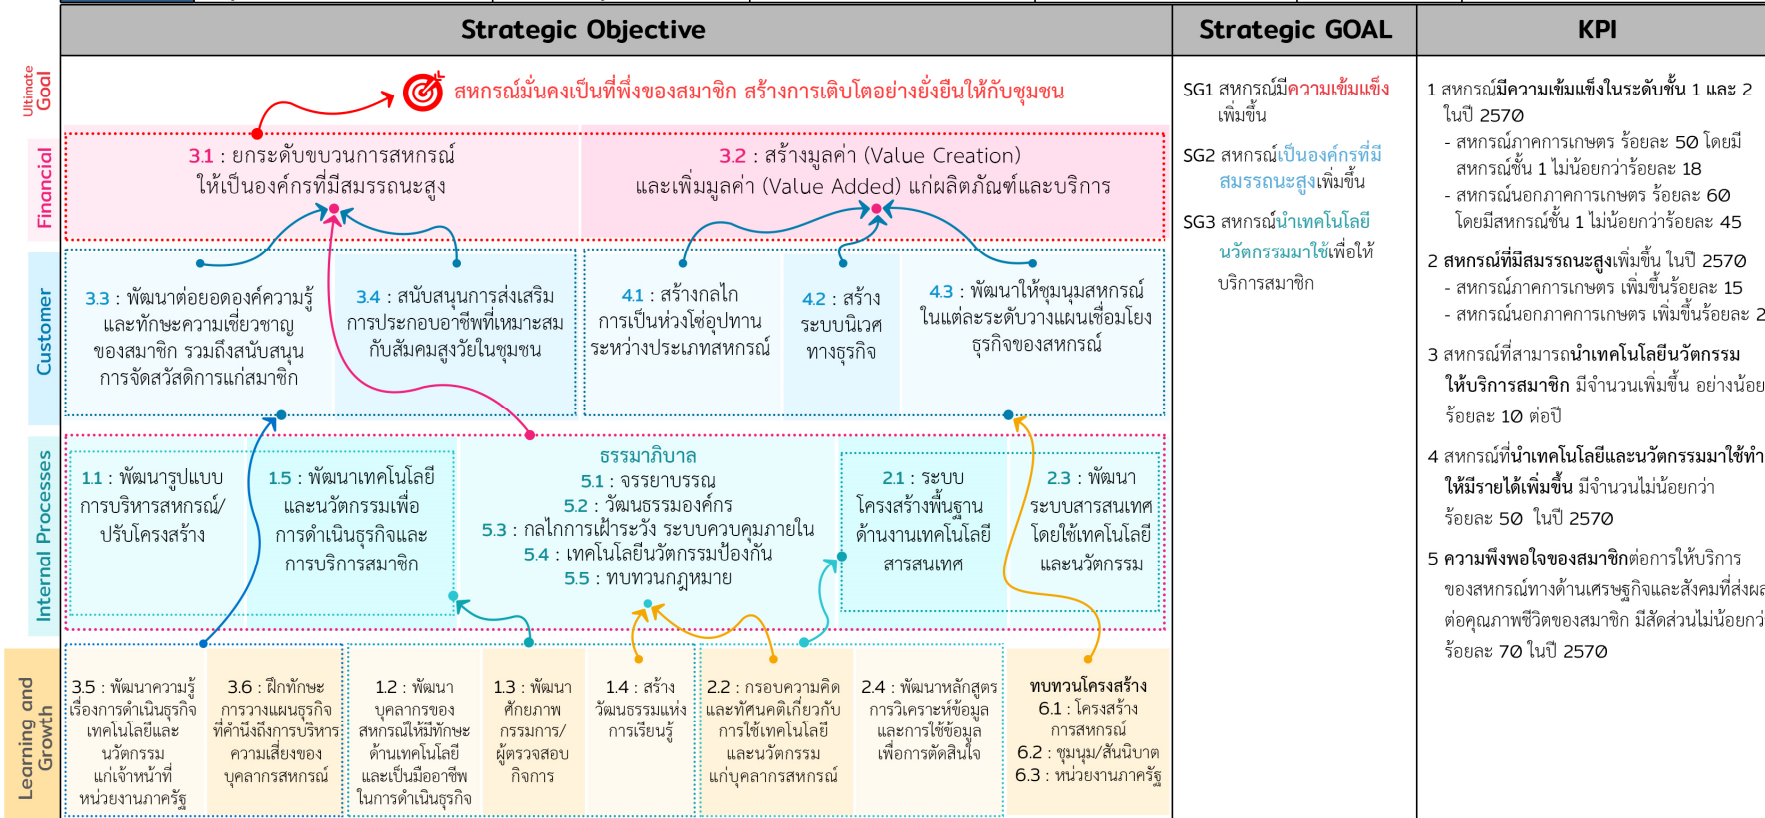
| Strategic Objective | Strategic GOAL | KPI |
|---|---|---|

Ultimate Goal

สหกรณ์มั่นคงเป็นที่พึ่งของสมาชิก สร้างการเติบโตอย่างยั่งยืนให้กับชุมชน

Financial

3.1 : ยกระดับขบวนการสหกรณ์ ให้เป็นองค์กรที่มีสมรรถนะสูง

3.2 : สร้างมูลค่า (Value Creation) และเพิ่มมูลค่า (Value Added) แก่ผลิตภัณฑ์และบริการ

Customer

3.3 : พัฒนาต่อยอดองค์ความรู้และทักษะความเชี่ยวชาญของสมาชิก รวมถึงสนับสนุนการจัดสวัสดิการแก่สมาชิก

3.4 : สนับสนุนการส่งเสริมการประกอบอาชีพที่เหมาะสมกับสังคมสูงวัยในชุมชน

4.1 : สร้างกลไกการเป็นห่วงโซ่อุปทานระหว่างประเภทสหกรณ์

4.2 : สร้างระบบนิเวศทางธุรกิจ

4.3 : พัฒนาให้ชุมนุมสหกรณ์ในแต่ละระดับวางแผนเชื่อมโยงธุรกิจของสหกรณ์

Internal Processes

1.1 : พัฒนารูปแบบการบริหารสหกรณ์/ปรับโครงสร้าง

1.5 : พัฒนาเทคโนโลยีและนวัตกรรมเพื่อการดำเนินธุรกิจและการบริการสมาชิก

ธรรมาภิบาล
5.1 : จรรยาบรรณ
5.2 : วัฒนธรรมองค์กร
5.3 : กลไกการเฝ้าระวัง ระบบควบคุมภายใน
5.4 : เทคโนโลยีนวัตกรรมป้องกัน
5.5 : ทบทวนกฎหมาย

2.1 : ระบบโครงสร้างพื้นฐานด้านงานเทคโนโลยีสารสนเทศ

2.3 : พัฒนาระบบสารสนเทศโดยใช้เทคโนโลยีและนวัตกรรม

Learning and Growth

3.5 : พัฒนาความรู้เรื่องการดำเนินธุรกิจเทคโนโลยีและนวัตกรรมแก่เจ้าหน้าที่หน่วยงานภาครัฐ

3.6 : ฝึกทักษะการวางแผนธุรกิจที่คำนึงถึงการบริหารความเสี่ยงของบุคลากรสหกรณ์

1.2 : พัฒนาบุคลากรของสหกรณ์ให้มีทักษะด้านเทคโนโลยีและเป็นมืออาชีพในการดำเนินธุรกิจ

1.3 : พัฒนาศักยภาพกรรมการ/ผู้ตรวจสอบกิจการ

1.4 : สร้างวัฒนธรรมแห่งการเรียนรู้

2.2 : กรอบความคิดและทัศนคติเกี่ยวกับการใช้เทคโนโลยีและนวัตกรรมแก่บุคลากรสหกรณ์

2.4 : พัฒนาหลักสูตรการวิเคราะห์ข้อมูลและการใช้ข้อมูลเพื่อการตัดสินใจ

ทบทวนโครงสร้าง
6.1 : โครงสร้างการสหกรณ์
6.2 : ชุมนุม/สันนิบาต
6.3 : หน่วยงานภาครัฐ

Strategic GOAL

SG1 สหกรณ์มีความเข้มแข็งเพิ่มขึ้น

SG2 สหกรณ์เป็นองค์กรที่มีสมรรถนะสูงเพิ่มขึ้น

SG3 สหกรณ์นำเทคโนโลยีนวัตกรรมมาใช้เพื่อให้บริการสมาชิก

KPI

1 สหกรณ์มีความเข้มแข็งในระดับชั้น 1 และ 2 ในปี 2570
- สหกรณ์ภาคการเกษตร ร้อยละ 50 โดยมีสหกรณ์ชั้น 1 ไม่น้อยกว่าร้อยละ 18
- สหกรณ์นอกภาคการเกษตร ร้อยละ 60 โดยมีสหกรณ์ชั้น 1 ไม่น้อยกว่าร้อยละ 45

2 สหกรณ์ที่มีสมรรถนะสูงเพิ่มขึ้น ในปี 2570
- สหกรณ์ภาคการเกษตร เพิ่มขึ้นร้อยละ 15
- สหกรณ์นอกภาคการเกษตร เพิ่มขึ้นร้อยละ 2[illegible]

3 สหกรณ์ที่สามารถนำเทคโนโลยีนวัตกรรมให้บริการสมาชิก มีจำนวนเพิ่มขึ้น อย่างน้อย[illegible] ร้อยละ 10 ต่อปี

4 สหกรณ์ที่นำเทคโนโลยีและนวัตกรรมมาใช้ทำ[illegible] ให้มีรายได้เพิ่มขึ้น มีจำนวนไม่น้อยกว่า ร้อยละ 50 ในปี 2570

5 ความพึงพอใจของสมาชิกต่อการให้บริการของสหกรณ์ทางด้านเศรษฐกิจและสังคมที่ส่งผ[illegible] ต่อคุณภาพชีวิตของสมาชิก มีสัดส่วนไม่น้อยกว่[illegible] ร้อยละ 70 ในปี 2570